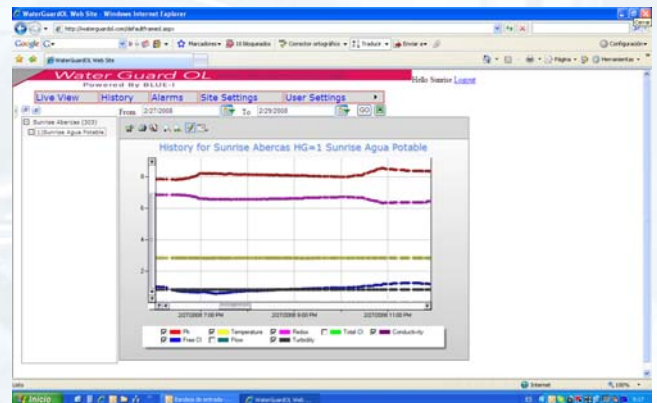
WaterGuardOL Web Site - Windows Internet Explorer

http://waterguardol.com/defaultframed.aspx

Google

Marcadores 10 bloqueados Corrector ortográfico Traducir Enviar a

Configuración

WaterGuardOL Web Site

Página Herramientas

Water Guard OL
Powered By BLUE-I

Hello Sunrise Logout

Live View | History | Alarms | Site Settings | User Settings

From 2/27/2008 To 2/29/2008 GO

Sunrise Abercas (303)
1 Sunrise Agua Potable

History for Sunrise Abercas HG=1 Sunrise Agua Potable

8
6
4
2

2/27/2008 7:00 PM
2/27/2008 9:00 PM
2/27/2008 11:00 PM

Ph
Temperature
Redox
Total Cl
Conductivity
Free Cl
Flow
Turbidity

Listo

Internet

100%

Inicio

Bandeja de entrada
WaterGuardOL Web